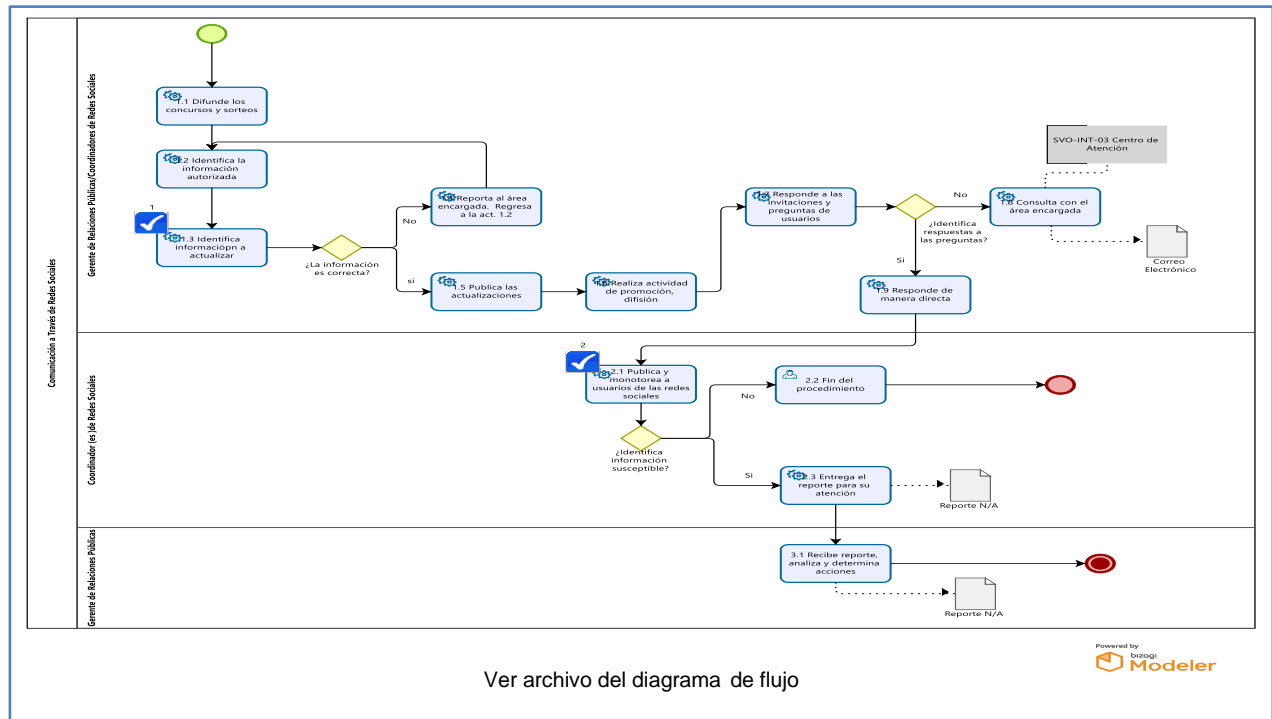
Comunicación a Través de Redes Sociales

Gerente de Relaciones Públicas/Coordinadores de Redes Sociales

1.1 Difunde los concursos y sorteos

1.2 Identifica la información autorizada

1

1.3 Identifica informaciópn a actualizar

¿La información es correcta?

No

1.4 Reporta al área encargada. Regresa a la act. 1.2

si

1.5 Publica las actualizaciones

1.6 Realiza actividad de promoción, difisión

1.7 Responde a las invitaciones y preguntas de usuarios

¿Identifica respuestas a las preguntas?

No

1.8 Consulta con el área encargada

SVO-INT-03 Centro de Atención

Correo Electrónico

Si

1.9 Responde de manera directa

Coordinador (es) de Redes Sociales

2

2.1 Publica y monotorea a usuarios de las redes sociales

¿Identifica información susceptible?

No

2.2 Fin del procedimiento

Si

2.3 Entrega el reporte para su atención

Reporte N/A

Gerente de Relaciones Públicas

3.1 Recibe reporte, analiza y determina acciones

Reporte N/A

Powered by bizagi Modeler

Ver archivo del diagrama de flujo